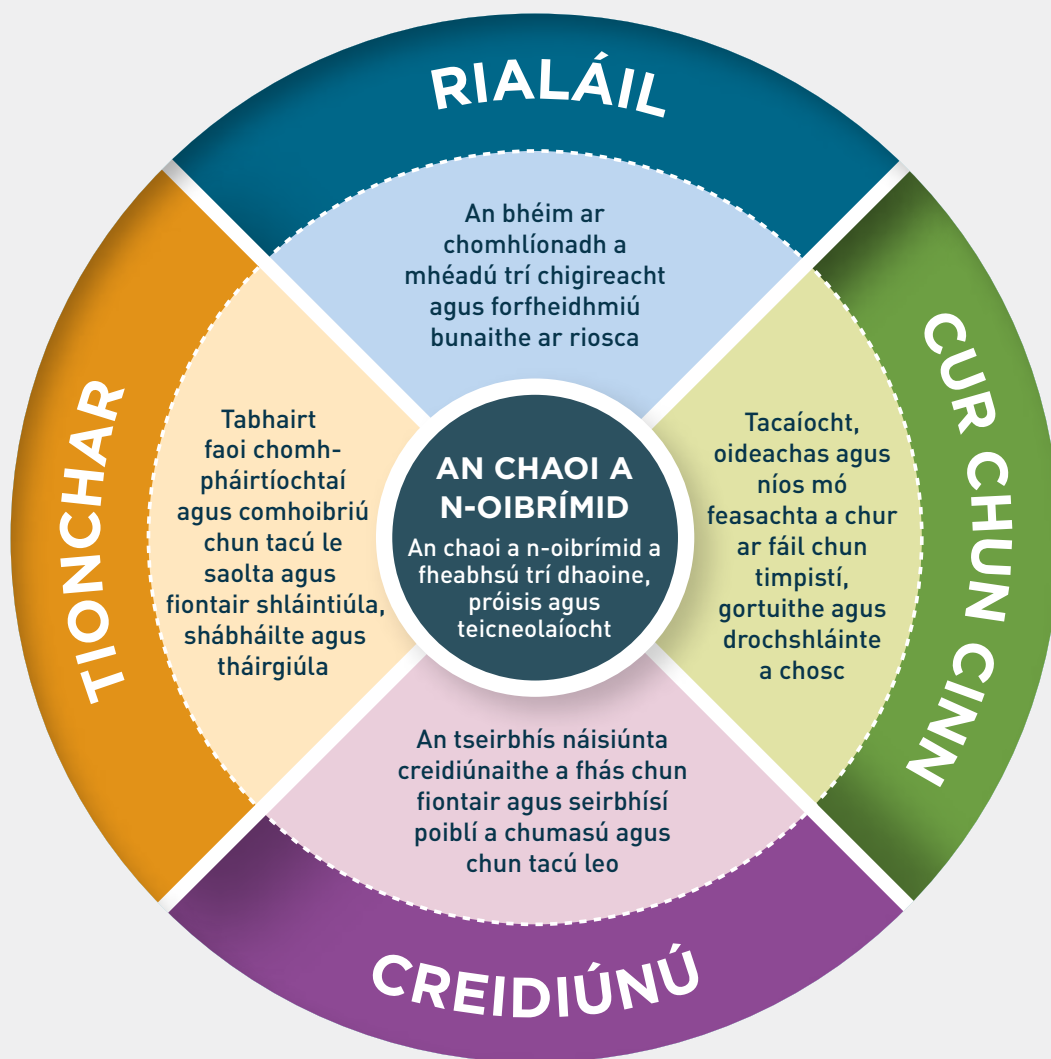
RIALÁIL

An bhéim ar chomhlíonadh a mhéadú trí chigireacht agus forfheidhmiú bunaithe ar riosca

CUR CHUN CINN

Tacaíocht, oideachas agus níos mó feasachta a chur ar fáil chun timpistí, gortuithe agus drochshláinte a chosc

AN CHAOI A N-OIBRÍMID

An chaoi a n-oibrímid a fheabhsú trí dhaoine, próisis agus teicneolaíocht

TIONCHAR

Tabhairt faoi chomhpháirtíochtaí agus comhoibriú chun tacú le saolta agus fiontair shláintiúla, shábháilte agus tháirgiúla

CREIDIÚNÚ

An tseirbhís náisiúnta creidiúnaithe a fhás chun fiontair agus seirbhísí poiblí a chumasú agus chun tacú leo